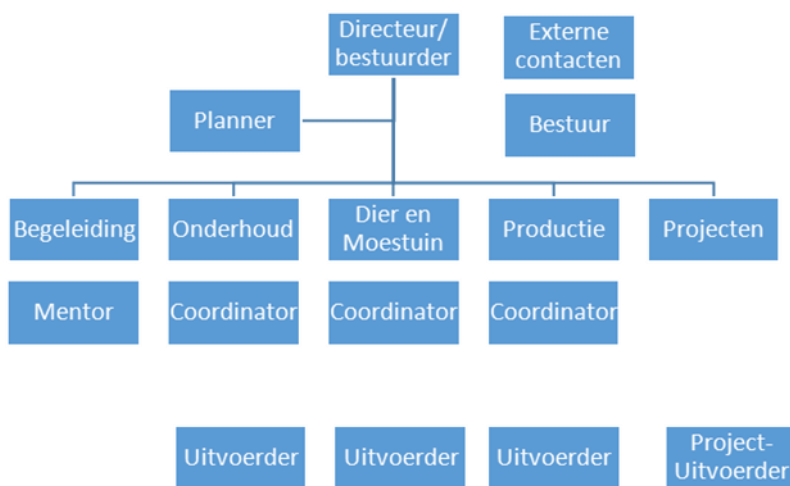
Directeur/ bestuurder

Externe contacten

Planner

Bestuur

Begeleiding

Onderhoud

Dier en Moestuin

Productie

Projecten

Mentor

Coordinator

Coordinator

Coordinator

Uitvoerder

Uitvoerder

Uitvoerder

Project-Uitvoerder